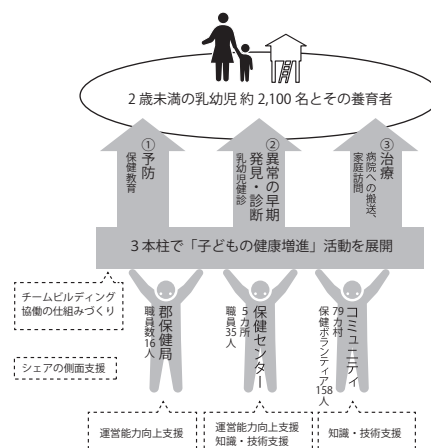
2歳未満の乳幼児 約2,100名とその養育者

①予防
保健教育

②異常の早期発見・診断
乳幼児健診

③治療
病院への搬送、家庭訪問

3本柱で「子どもの健康増進」活動を展開

チームビルディング
協働の仕組みづくり

シェアの側面支援

郡保健局
職員数16人

保健センター
5カ所
職員35人

コミュニティ
79カ所
保健ボランティア158人

運営能力向上支援

運営能力向上支援
知識・技術支援

知識・技術支援